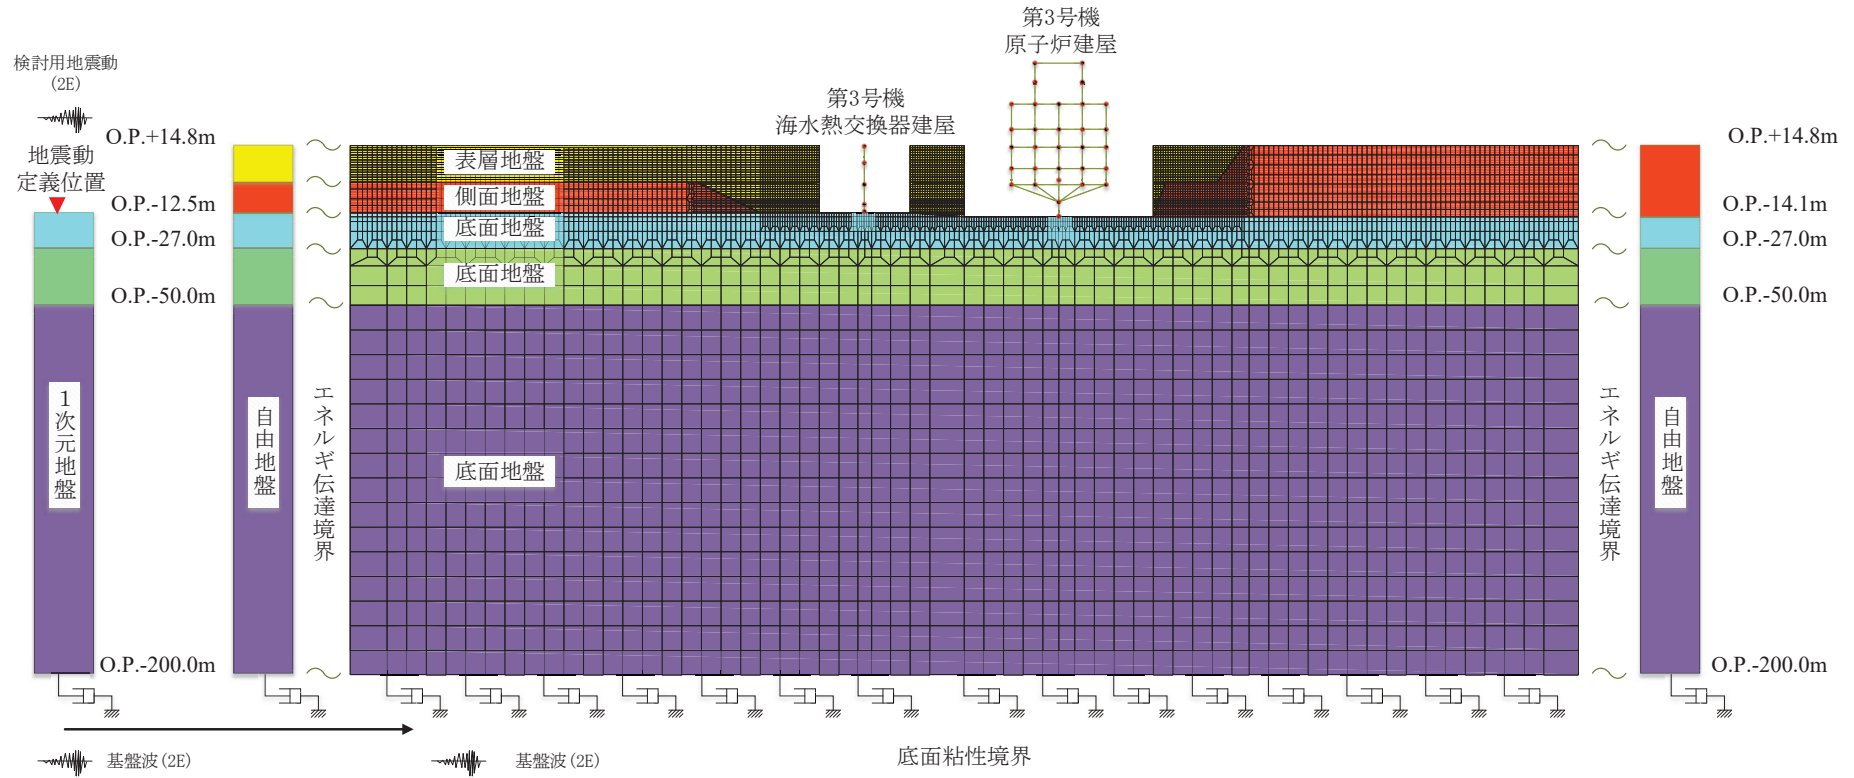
検討用地震動
(2E)

地震動
定義位置

O.P.+14.8m
O.P.-12.5m
O.P.-27.0m
O.P.-50.0m
O.P.-200.0m

1次元地盤

自由地盤

エネルギ伝達境界

第3号機
原子炉建屋

第3号機
海水熱交換器建屋

表層地盤
側面地盤
底面地盤
底面地盤
底面地盤

エネルギ伝達境界

自由地盤

O.P.+14.8m
O.P.-14.1m
O.P.-27.0m
O.P.-50.0m
O.P.-200.0m

基盤波(2E)
基盤波(2E)

底面粘性境界